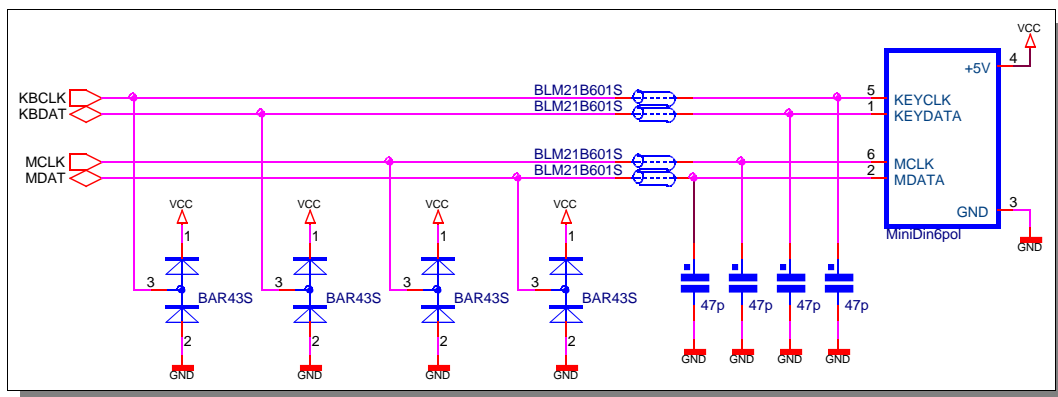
VCC
4
+5V
KBCLK
KBDAT
BLM21B601S
BLM21B601S
5
1
KEYCLK
KEYDATA
MCLK
MDAT
BLM21B601S
BLM21B601S
6
2
MCLK
MDATA
GND
3
MiniDin6pol
GND
VCC
1
3
BAR43S
2
GND
VCC
1
3
BAR43S
2
GND
VCC
1
3
BAR43S
2
GND
VCC
1
3
BAR43S
2
GND
47p
GND
47p
GND
47p
GND
47p
GND